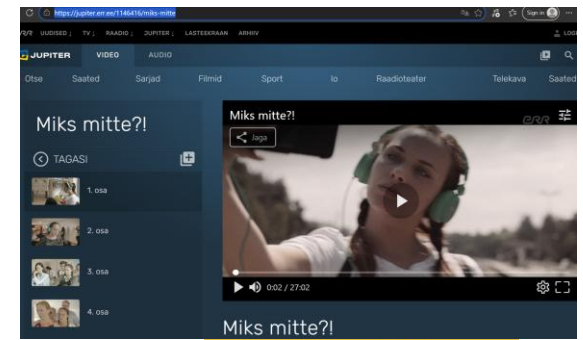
https://jupiter.err.ee/1146416/miks-mitte

Sign in

ERR UUDISED | TV | RAADIO | JUPITER | LASTEEKRAAN ARHIIV

LOGI

JUPITER VIDEO AUDIO

Otse Saated Sarjad Filmid Sport Io Raadioteater Telekava Saated

Miks mitte?!

TAGASI

1. osa

2. osa

3. osa

4. osa

Miks mitte?!

Jaga

ERR

0:02 / 27:02

Miks mitte?!